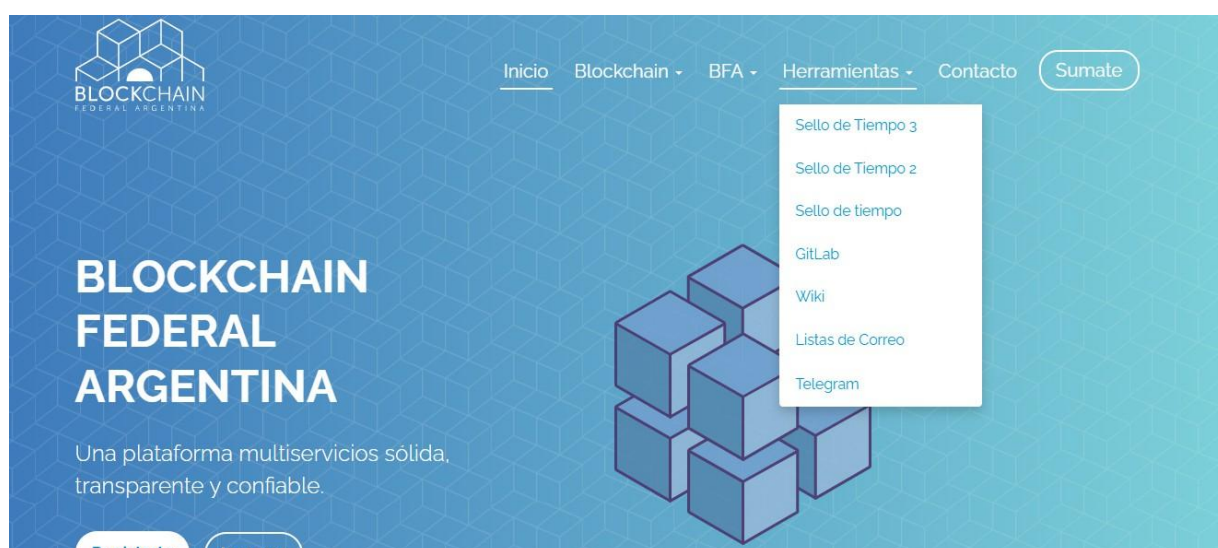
BLOCKCHAIN
FEDERAL ARGENTINA

Inicio Blockchain BFA Herramientas Contacto Sumate

Sello de Tiempo 3
Sello de Tiempo 2
Sello de tiempo
GitLab
Wiki
Listas de Correo
Telegram

BLOCKCHAIN FEDERAL ARGENTINA

Una plataforma multiservicios sólida, transparente y confiable.

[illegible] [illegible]